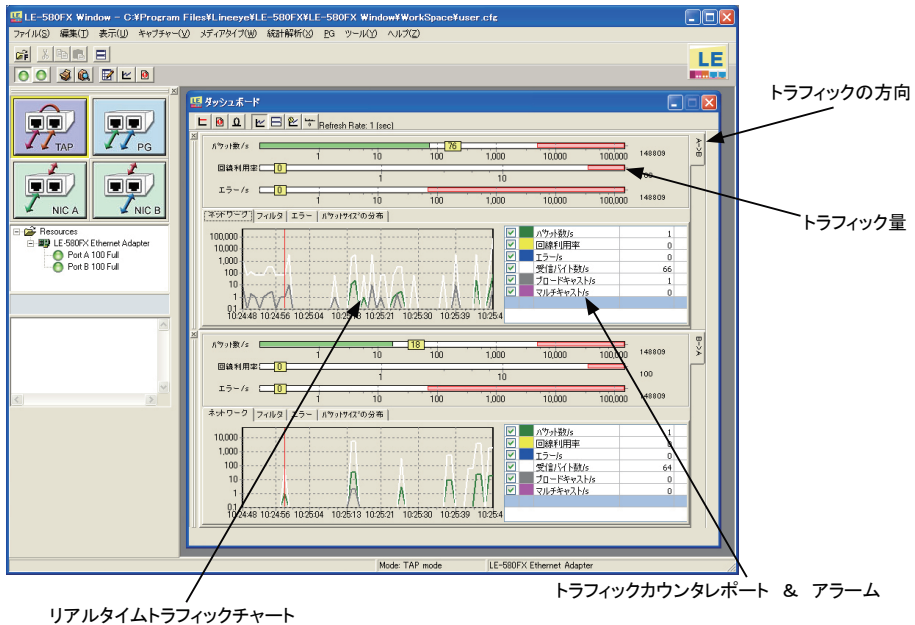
LE-580FX Window - C:¥Program Files¥Lineeye¥LE-580FX¥LE-580FX Window¥WorkSpace¥user.cfg

ファイル(S) 編集(T) 表示(U) キャプチャー(V) メディアタイプ(W) 統計解析(X) PG ツール(Y) ヘルプ(Z)

LE

TAP PG NIC A NIC B

Resources
LE-580FX Ethernet Adapter
Port A 100 Full
Port B 100 Full

ダッシュボード

Refresh Rate: 1 (sec)

パケット数/s 76 1 10 100 1,000 10,000 100,000 148809
回線利用率 0 1 10 100
エラー/s 0 1 10 100 1,000 10,000 100,000 148809

A->B

ネットワーク | フィルタ | エラー | パケットサイズの分布

100,000
10,000
1,000
100
10
1
0.1
10:24:48 10:24:56 10:25:04 10:25:13 10:25:21 10:25:30 10:25:39 10:25:4

| | | |
|---|---|---|
| ☑ | パケット数/s | 1 |
| ☑ | 回線利用率 | 0 |
| ☑ | エラー/s | 0 |
| ☑ | 受信バイト数/s | 66 |
| ☑ | ブロードキャスト/s | 1 |
| ☑ | マルチキャスト/s | 0 |

パケット数/s 18 1 10 100 1,000 10,000 100,000 148809
回線利用率 0 1 10 100
エラー/s 0 1 10 100 1,000 10,000 100,000 148809

B->A

ネットワーク | フィルタ | エラー | パケットサイズの分布

10,000
1,000
100
10
1
0.1
10:24:48 10:24:56 10:25:04 10:25:13 10:25:21 10:25:30 10:25:39 10:25:4

| | | |
|---|---|---|
| ☑ | パケット数/s | 1 |
| ☑ | 回線利用率 | 0 |
| ☑ | エラー/s | 0 |
| ☑ | 受信バイト数/s | 64 |
| ☑ | ブロードキャスト/s | 0 |
| ☑ | マルチキャスト/s | 0 |

Mode: TAP mode LE-580FX Ethernet Adapter

トラフィックの方向
トラフィック量
トラフィックカウンタレポート & アラーム
リアルタイムトラフィックチャート